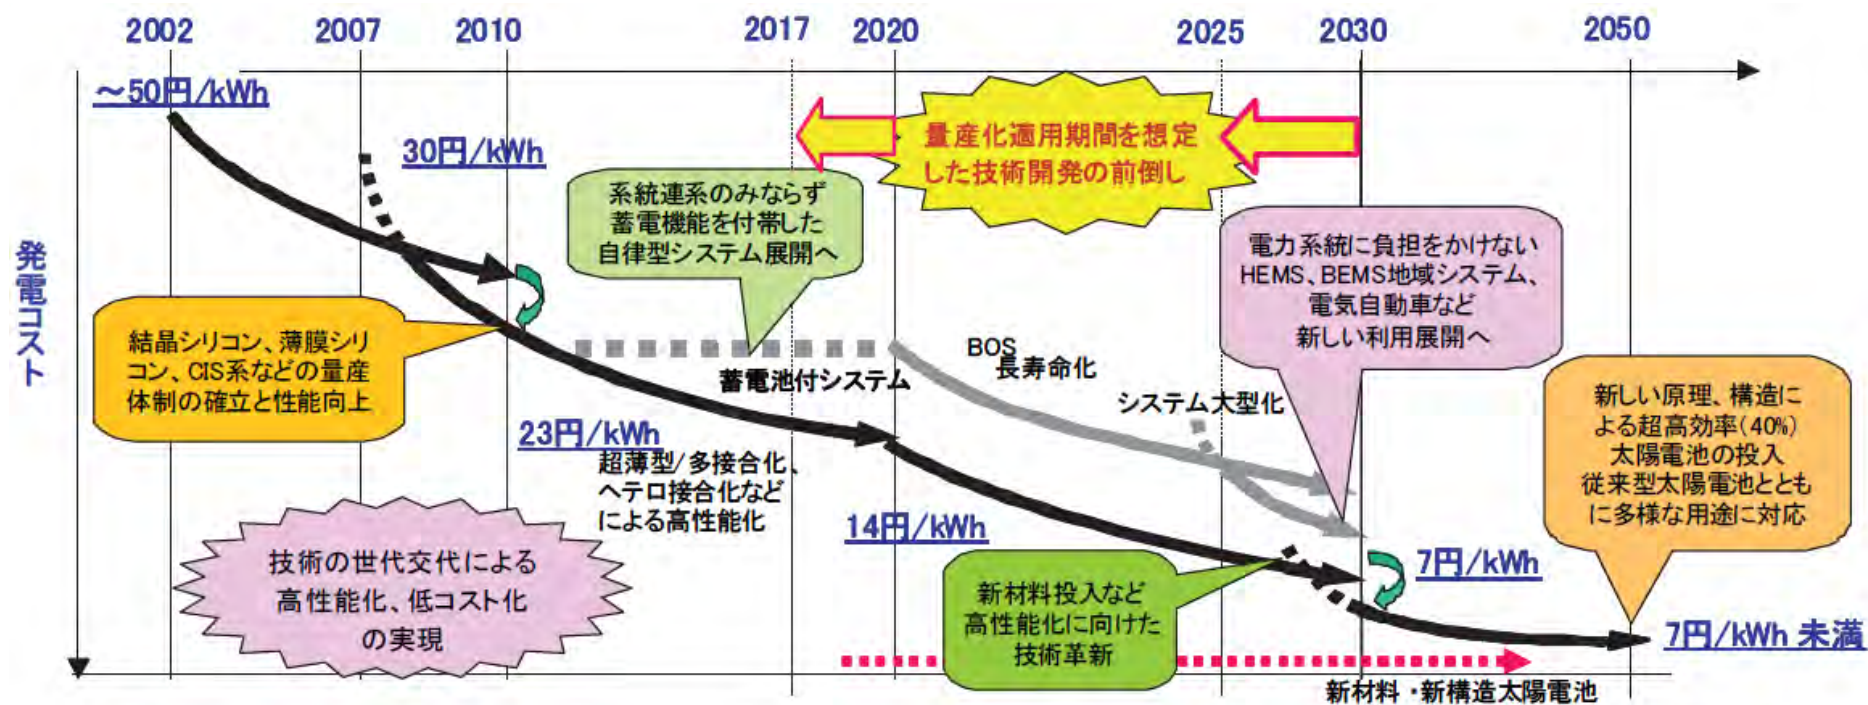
2002
2007
2010
2017
2020
2025
2030
2050

~50円/kWh

30円/kWh

量産化適用期間を想定した技術開発の前倒し

系統連系のみならず蓄電機能を付帯した自律型システム展開へ

電力系統に負担をかけないHEMS、BEMS地域システム、電気自動車など新しい利用展開へ

発電コスト

結晶シリコン、薄膜シリコン、CIS系などの量産体制の確立と性能向上

蓄電池付システム

BOS
長寿命化

システム大型化

新しい原理、構造による超高効率(40%)太陽電池の投入
従来型太陽電池とともに多様な用途に対応

23円/kWh

超薄型/多接合化、ヘテロ接合化などによる高性能化

14円/kWh

技術の世代交代による高性能化、低コスト化の実現

新材料投入など高性能化に向けた技術革新

7円/kWh

7円/kWh 未満

新材料・新構造太陽電池